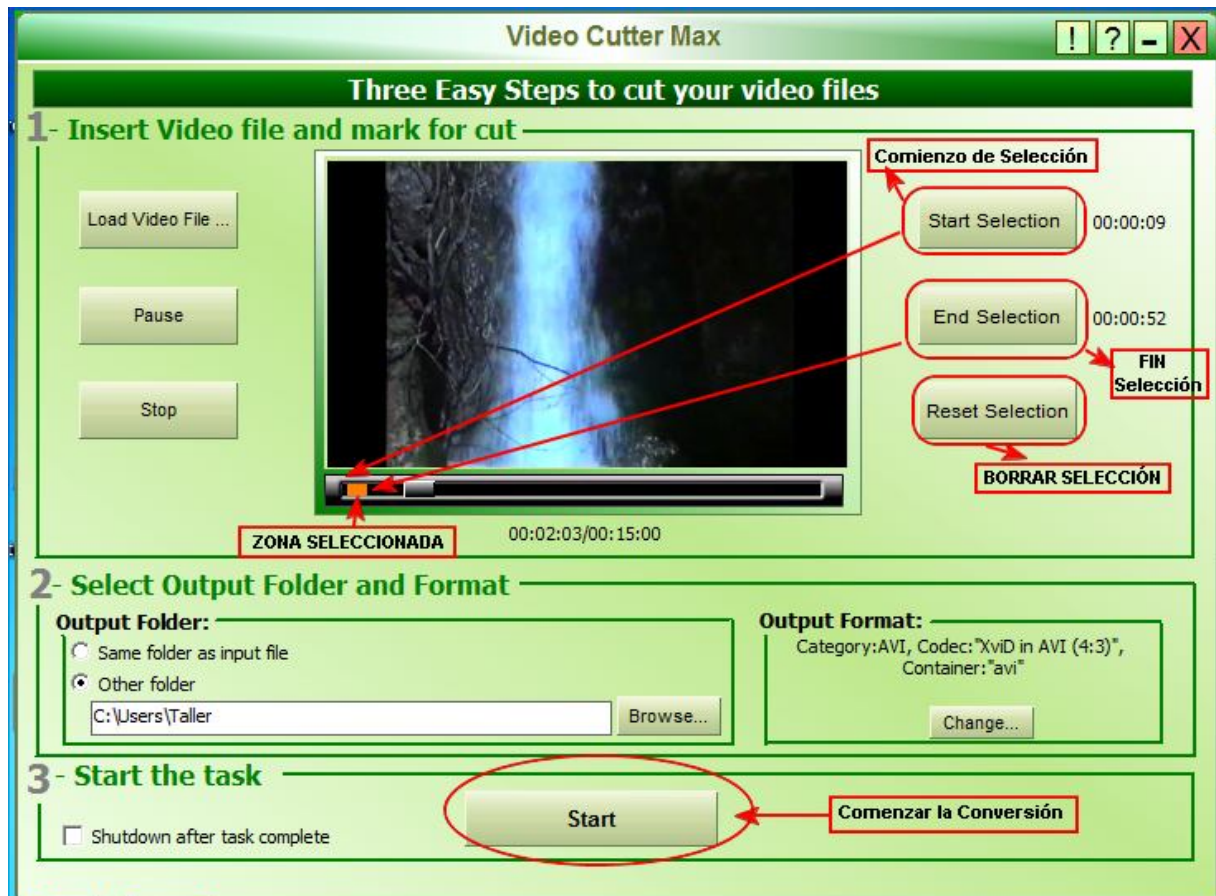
Video Cutter Max

! ? - X

Three Easy Steps to cut your video files

1- Insert Video file and mark for cut

Load Video File ...

Pause

Stop

Comienzo de Selección

Start Selection

00:00:09

End Selection

00:00:52

FIN Selección

Reset Selection

BORRAR SELECCIÓN

ZONA SELECCIONADA

00:02:03/00:15:00

2- Select Output Folder and Format

Output Folder:

Same folder as input file

Other folder

C:\Users\Taller

Browse...

Output Format:

Category:AVI, Codec:"XviD in AVI (4:3)", Container:"avi"

Change...

3- Start the task

Shutdown after task complete

Start

Comenzar la Conversión